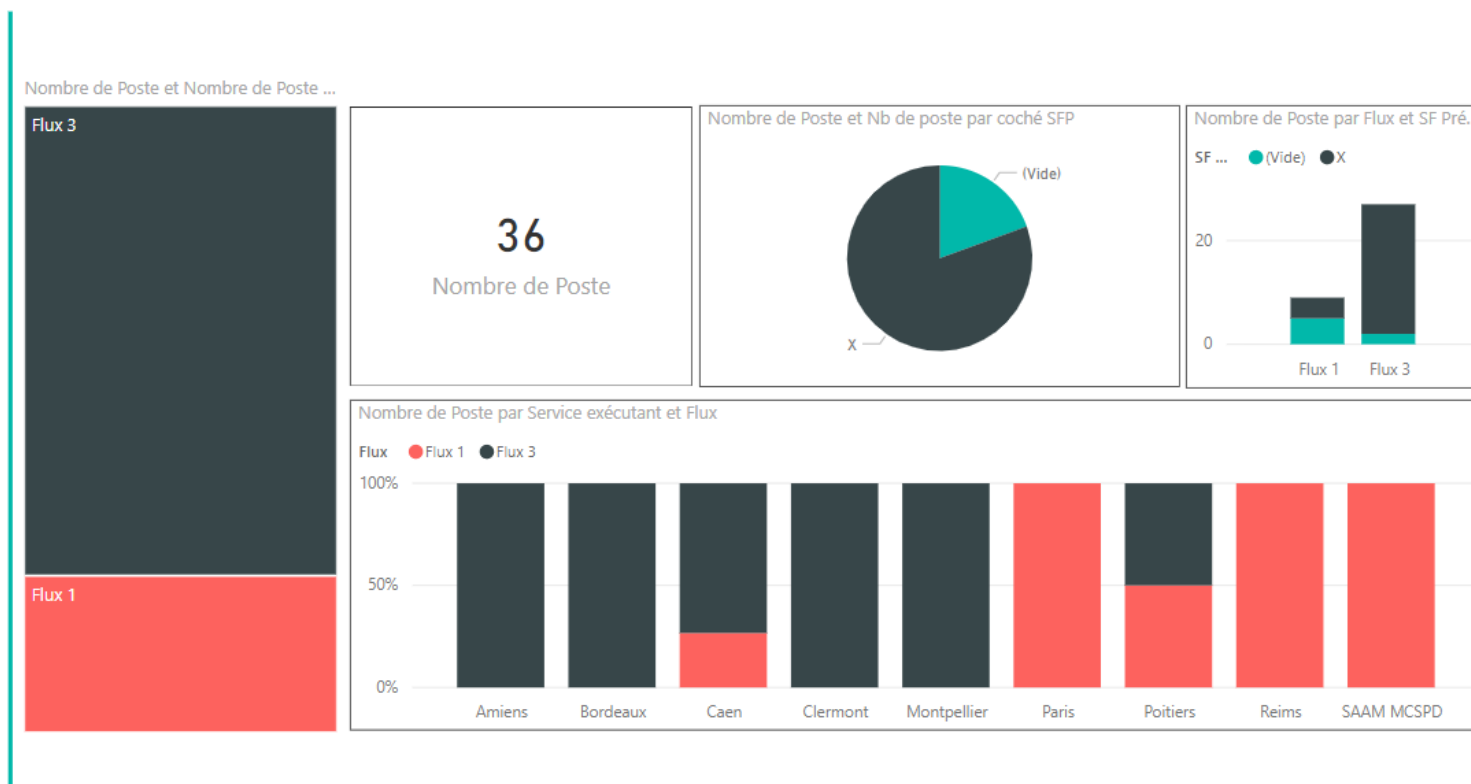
Nombre de Poste et Nombre de Poste ...

Flux 3

Flux 1

36

Nombre de Poste

Nombre de Poste et Nb de poste par coché SFP

(Vide)

X

Nombre de Poste par Flux et SF Pré...

SF ... (Vide) X

20

0

Flux 1 Flux 3

Nombre de Poste par Service exécutant et Flux

Flux Flux 1 Flux 3

100%

50%

0%

Amiens Bordeaux Caen Clermont Montpellier Paris Poitiers Reims SAAM MCSPD